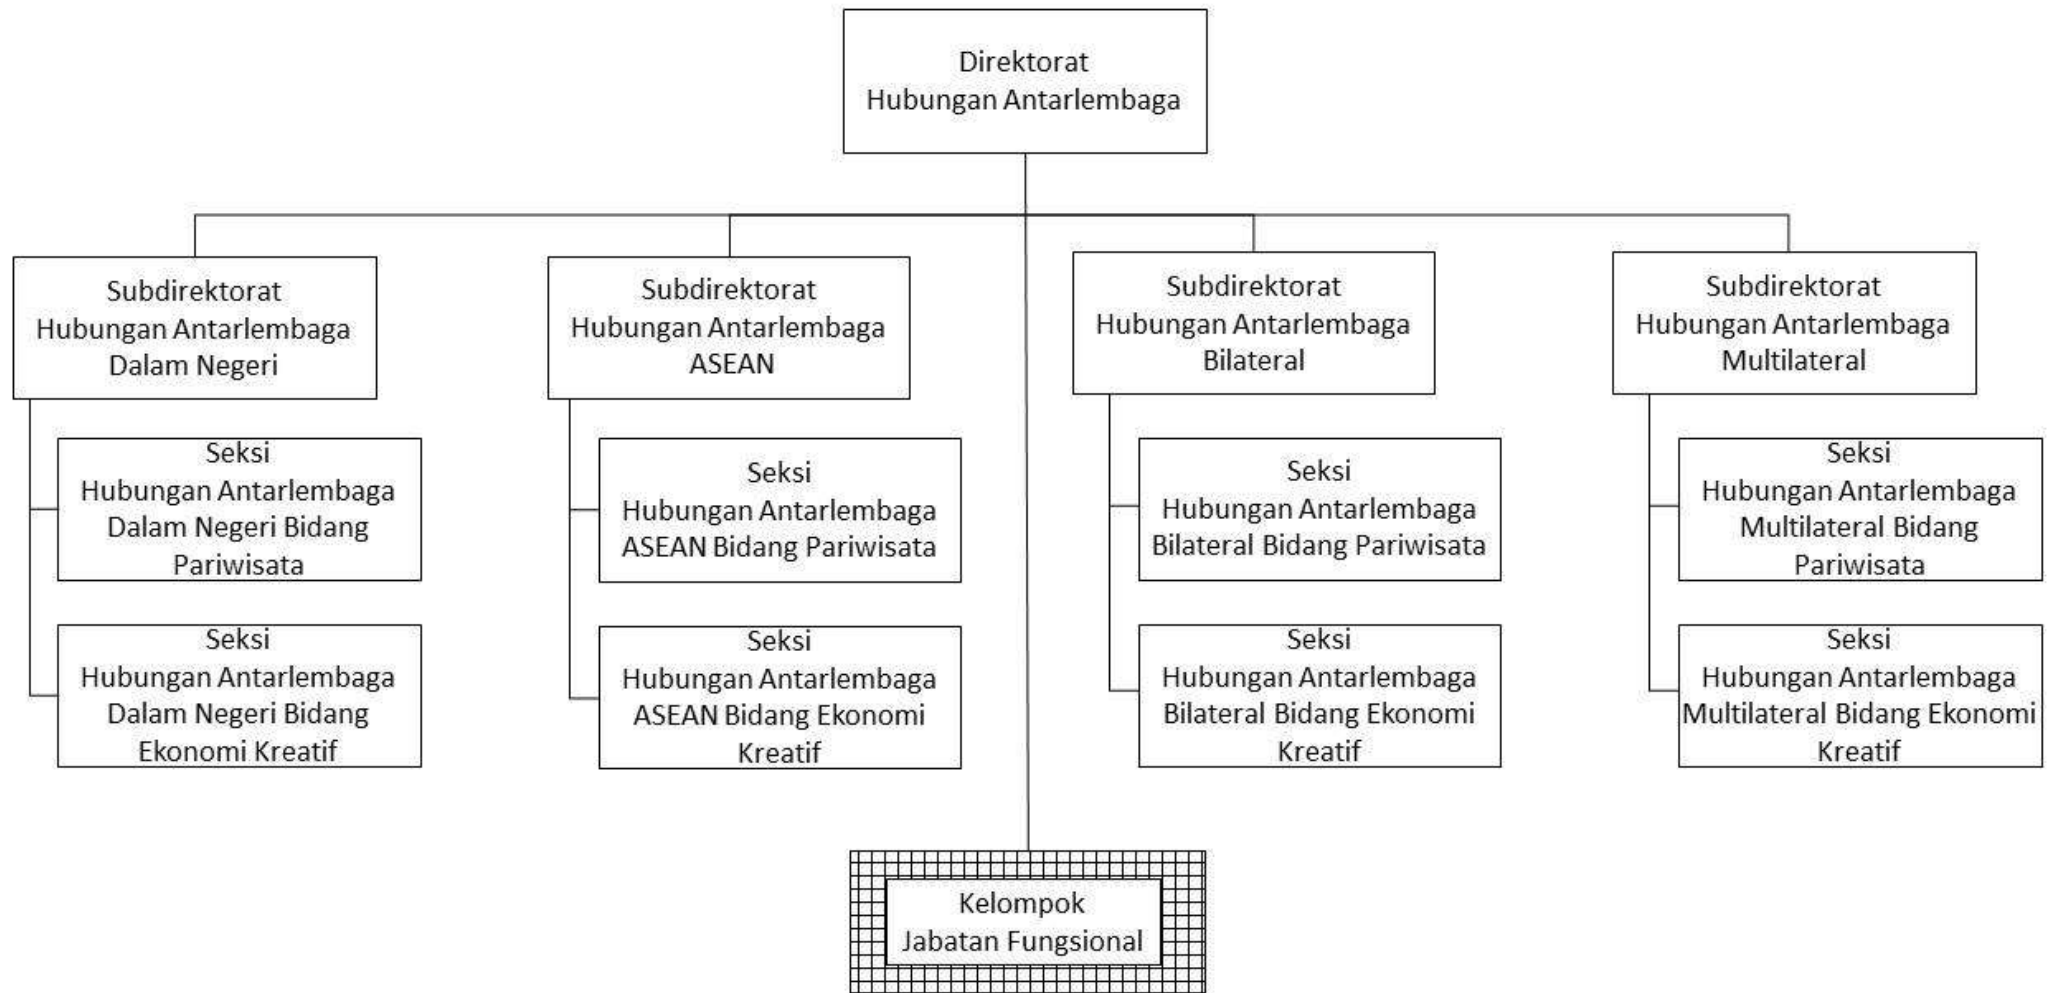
Direktorat
Hubungan Antarlembaga

Subdirektorat
Hubungan Antarlembaga
Dalam Negeri

Seksi
Hubungan Antarlembaga
Dalam Negeri Bidang
Pariwisata

Seksi
Hubungan Antarlembaga
Dalam Negeri Bidang
Ekonomi Kreatif

Subdirektorat
Hubungan Antarlembaga
ASEAN

Seksi
Hubungan Antarlembaga
ASEAN Bidang Pariwisata

Seksi
Hubungan Antarlembaga
ASEAN Bidang Ekonomi
Kreatif

Subdirektorat
Hubungan Antarlembaga
Bilateral

Seksi
Hubungan Antarlembaga
Bilateral Bidang Pariwisata

Seksi
Hubungan Antarlembaga
Bilateral Bidang Ekonomi
Kreatif

Subdirektorat
Hubungan Antarlembaga
Multilateral

Seksi
Hubungan Antarlembaga
Multilateral Bidang
Pariwisata

Seksi
Hubungan Antarlembaga
Multilateral Bidang Ekonomi
Kreatif

Kelompok
Jabatan Fungsional